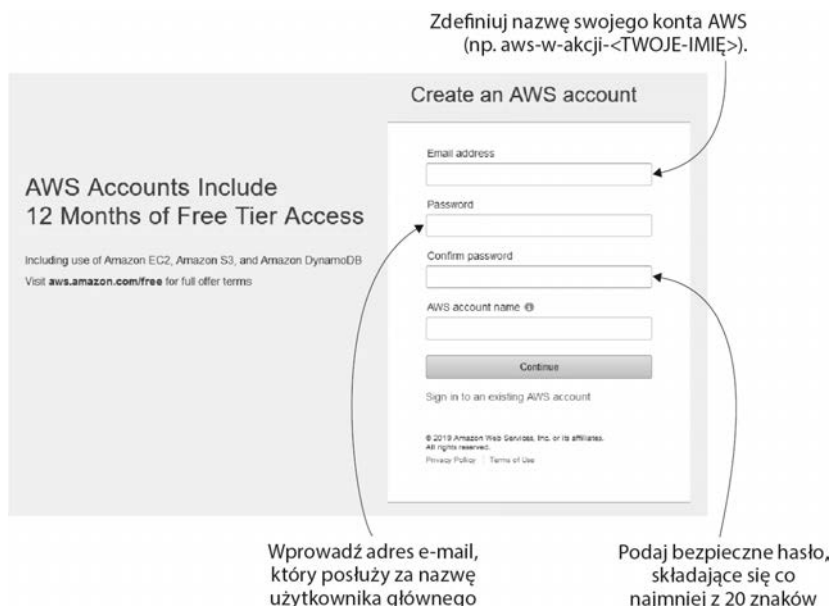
Zdefiniuj nazwę swojego konta AWS (np. aws-w-akcji-<TWOJE-IMIĘ>).

Create an AWS account

AWS Accounts Include
12 Months of Free Tier Access

Including use of Amazon EC2, Amazon S3, and Amazon DynamoDB

Visit **aws.amazon.com/free** for full offer terms

Email address

Password

Confirm password

AWS account name

Continue

Sign in to an existing AWS account

© 2019 Amazon Web Services, Inc. or its affiliates. All rights reserved.

Privacy Policy | Terms of Use

Wprowadź adres e-mail, który posłuży za nazwę użytkownika głównego

Podaj bezpieczne hasło, składające się co najmniej z 20 znaków